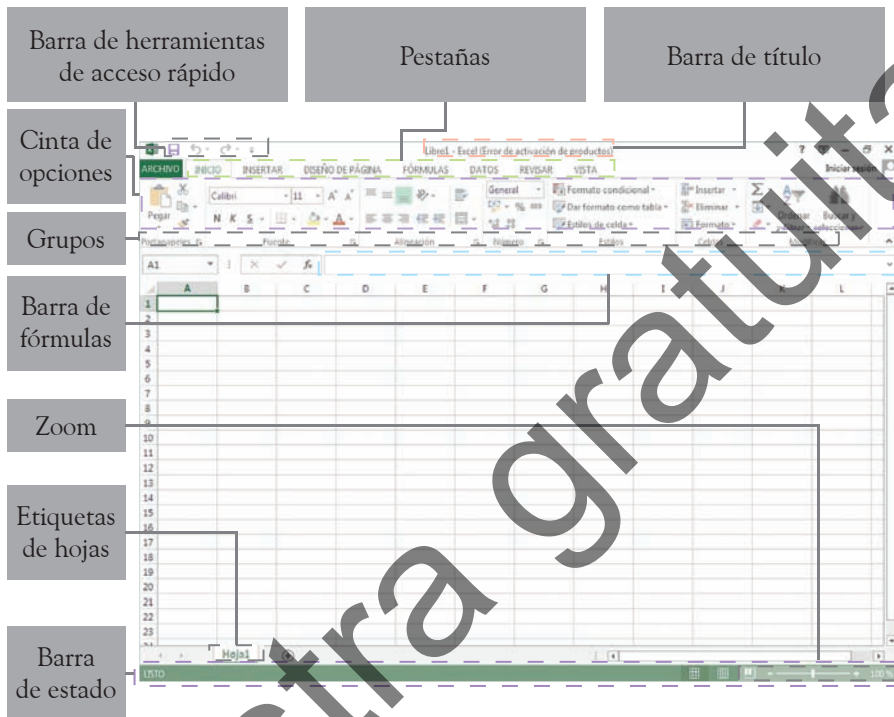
Barra de herramientas de acceso rápido

Pestañas

Barra de título

Cinta de opciones

Grupos

Barra de fórmulas

Zoom

Etiquetas de hojas

Barra de estado

Libro1 - Excel (Error de activación de productos)

? – ✕

Iniciar sesión

ARCHIVO INICIO INSERTAR DISEÑO DE PÁGINA FÓRMULAS DATOS REVISAR VISTA

Pegar

Calibri 11 A A

N K S

General

% 000

Formato condicional

Dar formato como tabla

Estilos de celda

Insertar

Eliminar

Formato

Ordenar y filtrar

Buscar y seleccionar

Portapapeles Fuente Alineación Número Estilos Celdas Modificar

A1 fx

A B C D E F G H I J K L

1 2 3 4 5 6 7 8 9 10 11 12 13 14 15 16 17 18 19 20 21 22 23

Hoja1

LISTO

100 %

muestra gratuita